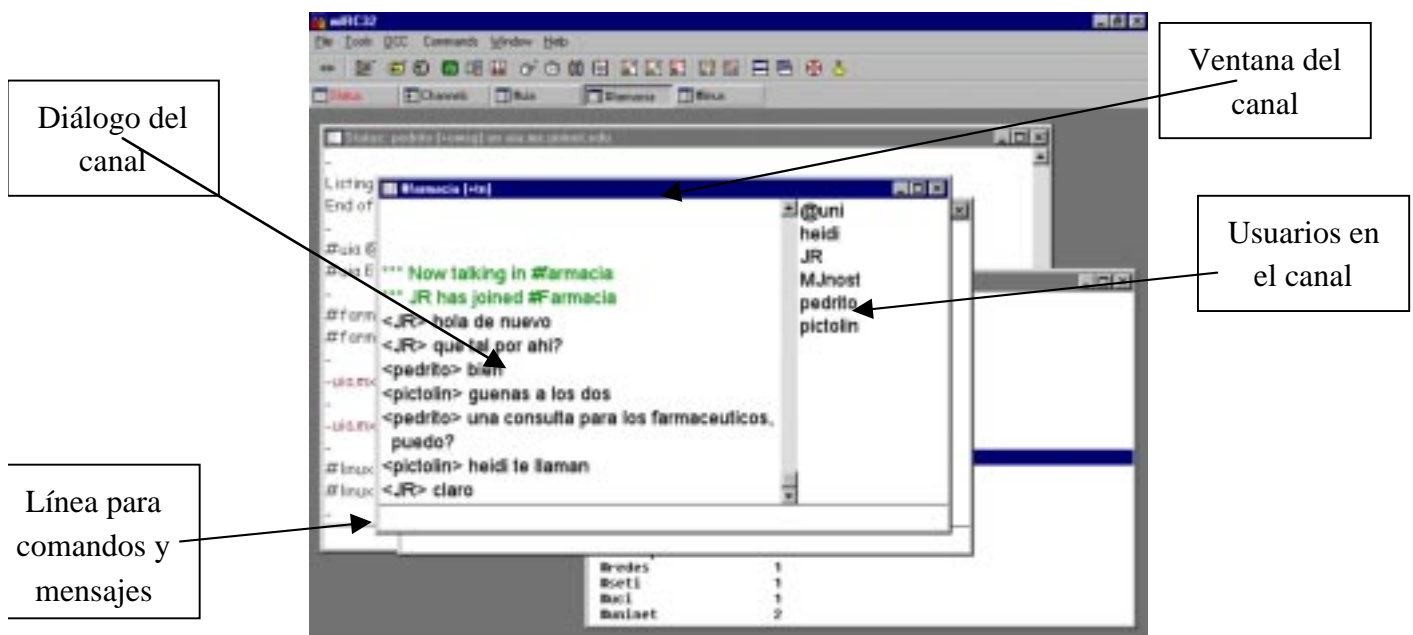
mIRC32

File Tools DCC Commands Window Help

Status Channels #uia #farmacia #linux

Status: pedrito [+iwx] on uia.es.undernet.edu

Listing
End of

#uia
#uia

#form
#form

#linux
#linux

#farmacia [+tn]

*** Now talking in #farmacia
*** JR has joined #Farmacia
<JR> hola de nuevo
<JR> que tal por ahi?
<pedrito> bien
<pictolin> guenas a los dos
<pedrito> una consulta para los farmaceuticos, puedo?
<pictolin> heidi te llaman
<JR> claro

@uni
heidi
JR
MJnost
pedrito
pictolin

#redes 1
#seti 1
#uci 1
#uniaet 2

Ventana del canal

Diálogo del canal

Usuarios en el canal

Línea para comandos y mensajes